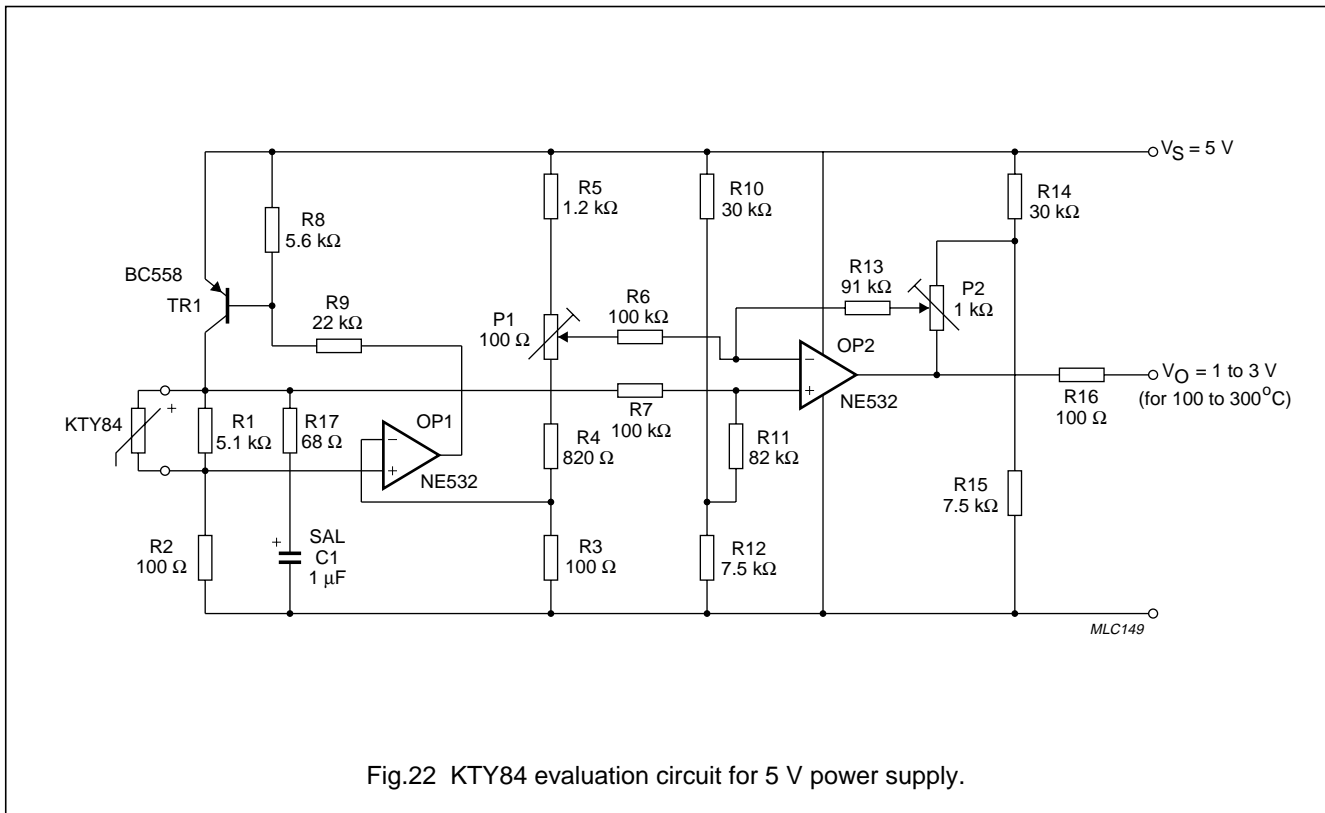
$V_S = 5$ V

R8
5.6 kΩ

R5
1.2 kΩ

R10
30 kΩ

R14
30 kΩ

BC558

TR1

R9
22 kΩ

R13
91 kΩ

P2
1 kΩ

P1
100 Ω

R6
100 kΩ

OP2

$-$

$+$

$V_O = 1$ to 3 V
(for 100 to 300$^o$C)

KTY84

+

R1
5.1 kΩ

R17
68 Ω

OP1

$-$

$+$

R7
100 kΩ

NE532

R16
100 Ω

R4
820 Ω

R11
82 kΩ

NE532

R15
7.5 kΩ

R2
100 Ω

+

SAL
C1
1 μF

R3
100 Ω

R12
7.5 kΩ

MLC149

Fig.22 KTY84 evaluation circuit for 5 V power supply.